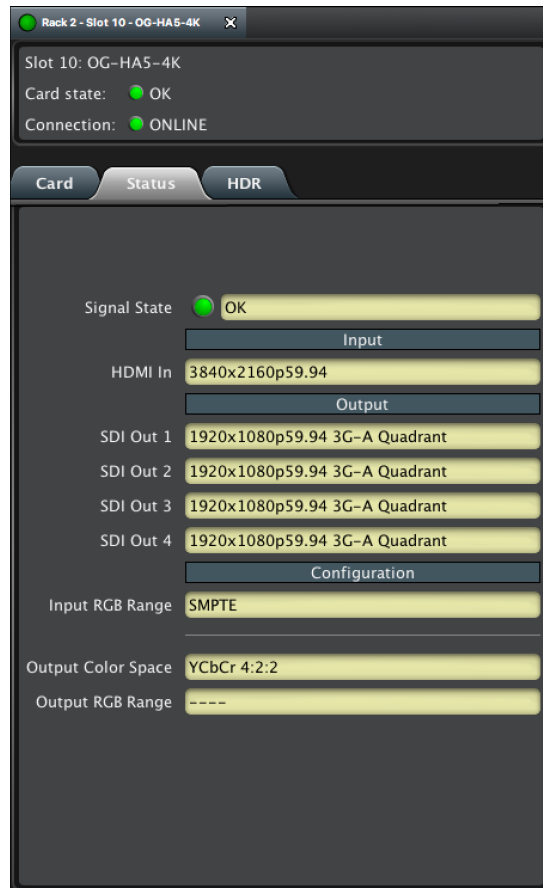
Rack 2 - Slot 10 - OG-HA5-4K

Slot 10: OG-HA5-4K
Card state: OK
Connection: ONLINE

Card
Status
HDR

Signal State OK

Input

HDMI In 3840x2160p59.94

Output

SDI Out 1 1920x1080p59.94 3G-A Quadrant
SDI Out 2 1920x1080p59.94 3G-A Quadrant
SDI Out 3 1920x1080p59.94 3G-A Quadrant
SDI Out 4 1920x1080p59.94 3G-A Quadrant

Configuration

Input RGB Range SMPTE

Output Color Space YCbCr 4:2:2
Output RGB Range ----